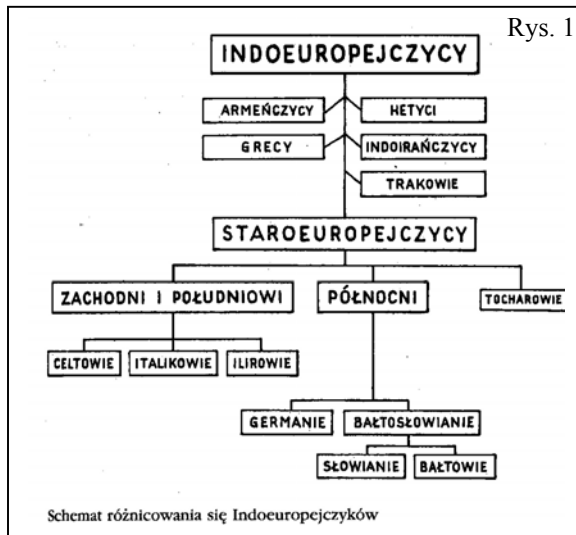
Rys. 1

INDOEUROPEJCZYCY

ARMEŃCZYCY

HETYCI

GRECY

INDOIRAŃCZYCY

TRAKOWIE

STAROEUROPEJCZYCY

ZACHODNI I POŁUDNIOWI

PÓŁNOCNI

TOCHAROWIE

CELTOWIE

ITALIKOWIE

ILIROWIE

GERMANIE

BAŁTOSŁOWIANIE

SŁOWIANIE

BAŁTOWIE

Schemat różnicowania się Indoeuropejczyków